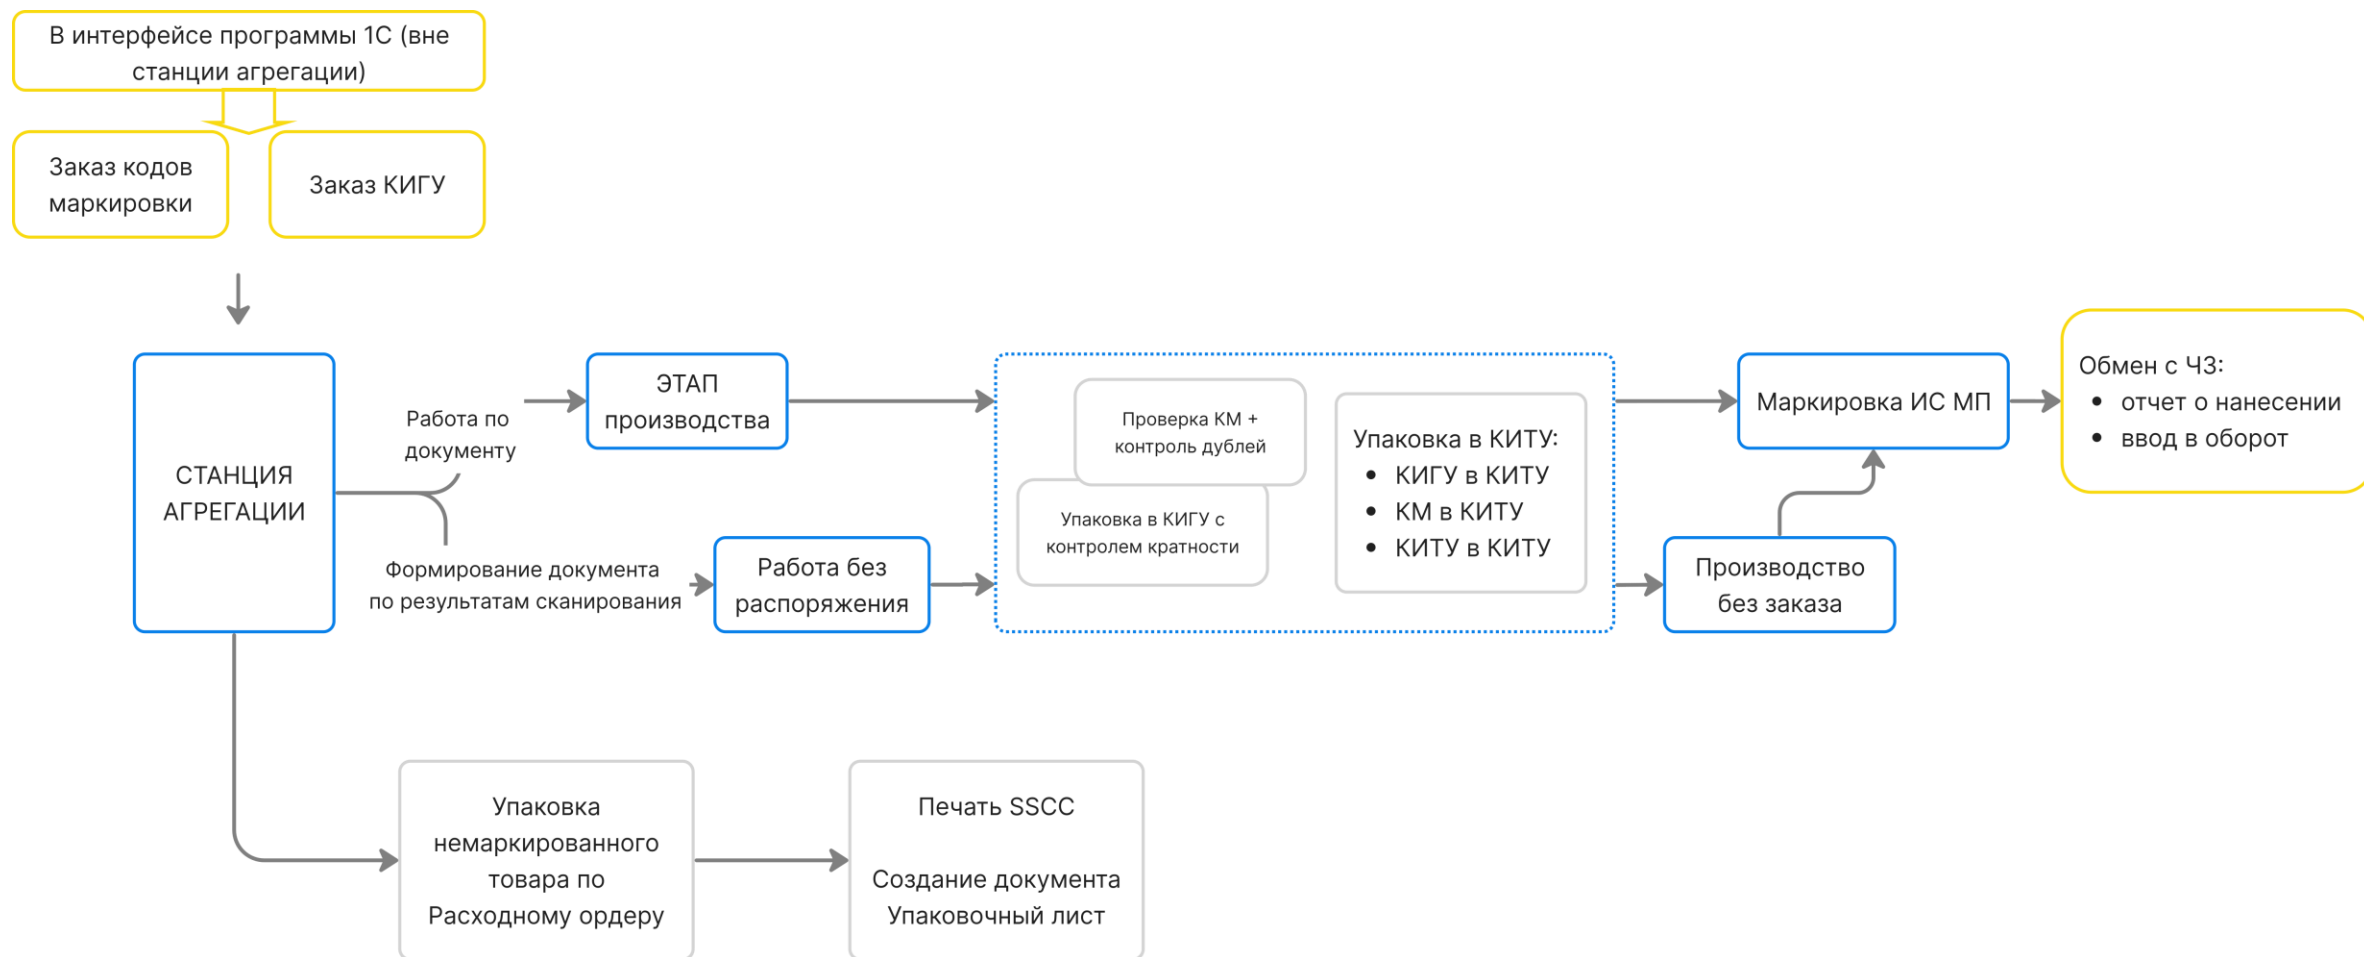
В интерфейсе программы 1С (вне станции агрегации)

Заказ кодов маркировки

Заказ КИГУ

СТАНЦИЯ АГРЕГАЦИИ

Работа по документу

ЭТАП производства

Формирование документа по результатам сканирования

Работа без распоряжения

Проверка КМ + контроль дублей

Упаковка в КИГУ с контролем кратности

Упаковка в КИТУ:
- КИГУ в КИТУ
- КМ в КИТУ
- КИТУ в КИТУ

Маркировка ИС МП

Обмен с ЧЗ:
- отчет о нанесении
- ввод в оборот

Производство без заказа

Упаковка немаркированного товара по Расходному ордеру

Печать SSCC

Создание документа Упаковочный лист